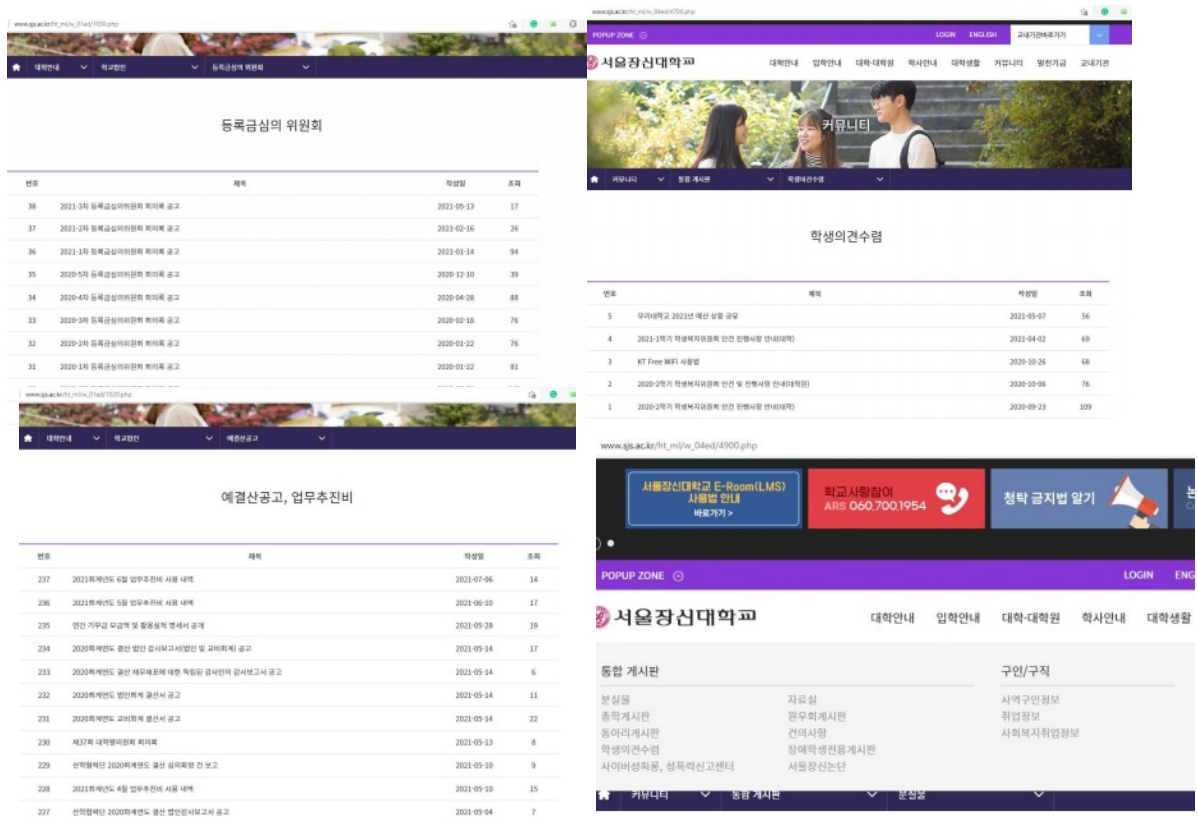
www.sjs.ac.kr/ht_ml/w_01ed/1030.php

대학안내 학교법인 등록금심의 위원회

등록금심의 위원회

| 번호 | 제목 | 작성일 | 조회 |
|---|---|---|---|
| 38 | 2021-3차 등록금심의위원회 회의록 공고 | 2021-05-13 | 17 |
| 37 | 2021-2차 등록금심의위원회 회의록 공고 | 2021-02-16 | 26 |
| 36 | 2021-1차 등록금심의위원회 회의록 공고 | 2021-01-14 | 94 |
| 35 | 2020-5차 등록금심의위원회 회의록 공고 | 2020-12-10 | 39 |
| 34 | 2020-4차 등록금심의위원회 회의록 공고 | 2020-04-28 | 88 |
| 33 | 2020-3차 등록금심의위원회 회의록 공고 | 2020-02-18 | 76 |
| 32 | 2020-2차 등록금심의위원회 회의록 공고 | 2020-01-22 | 76 |
| 31 | 2020-1차 등록금심의위원회 회의록 공고 | 2020-01-22 | 81 |

www.sjs.ac.kr/ht_ml/w_01ed/1020.php

대학안내 학교법인 예결산공고

예결산공고, 업무추진비

| 번호 | 제목 | 작성일 | 조회 |
|---|---|---|---|
| 237 | 2021회계연도 6월 업무추진비 사용 내역 | 2021-07-06 | 14 |
| 236 | 2021회계연도 5월 업무추진비 사용 내역 | 2021-06-10 | 17 |
| 235 | 연간 기부금 모금액 및 활용실적 명세서 공개 | 2021-05-28 | 19 |
| 234 | 2020회계연도 결산 법인 감사보고서(법인 및 교비회계) 공고 | 2021-05-14 | 17 |
| 233 | 2020회계연도 결산 재무제표에 대한 독립된 감사인의 감사보고서 공고 | 2021-05-14 | 6 |
| 232 | 2020회계연도 법인회계 결산서 공고 | 2021-05-14 | 11 |
| 231 | 2020회계연도 교비회계 결산서 공고 | 2021-05-14 | 22 |
| 230 | 제37회 대학평의원회 회의록 | 2021-05-13 | 8 |
| 229 | 산학협력단 2020회계연도 결산 심의확정 건 보고 | 2021-05-10 | 9 |
| 228 | 2021회계연도 4월 업무추진비 사용 내역 | 2021-05-10 | 15 |
| 227 | 산학협력단 2020회계연도 결산 법인감사보고서 공고 | 2021-05-04 | 7 |

www.sjs.ac.kr/ht_ml/w_04ed/4700.php

POPUP ZONE LOGIN ENGLISH 교내기관바로가기

서울장신대학교 대학안내 입학안내 대학·대학원 학사안내 대학생활 커뮤니티 발전기금 교내기관

커뮤니티

커뮤니티 통합 게시판 학생의견수렴

학생의견수렴

| 번호 | 제목 | 작성일 | 조회 |
|---|---|---|---|
| 5 | 우리대학교 2021년 예산 상황 공유 | 2021-05-07 | 56 |
| 4 | 2021-1학기 학생복지위원회 안건 진행사항 안내(대학) | 2021-04-02 | 69 |
| 3 | KT Free WiFi 사용법 | 2020-10-26 | 68 |
| 2 | 2020-2학기 학생복지위원회 안건 및 진행사항 안내(대학원) | 2020-10-06 | 76 |
| 1 | 2020-2학기 학생복지위원회 안건 진행사항 안내(대학) | 2020-09-23 | 109 |

www.sjs.ac.kr/ht_ml/w_04ed/4900.php

서울장신대학교 E-Room(LMS) 사용법 안내 바로가기 >

학교사랑잠여 ARS 060.700.1954

청탁 금지법 알기

POPUP ZONE LOGIN ENG

서울장신대학교 대학안내 입학안내 대학·대학원 학사안내 대학생활

통합 게시판
분실물
총학게시판
동아리게시판
학생의견수렴
사이버성희롱, 성폭력신고센터
자료실
원우회게시판
건의사항
장애학생전용게시판
서울장신논단

구인/구직
사역구인정보
취업정보
사회복지취업정보

커뮤니티 통합 게시판 분실물